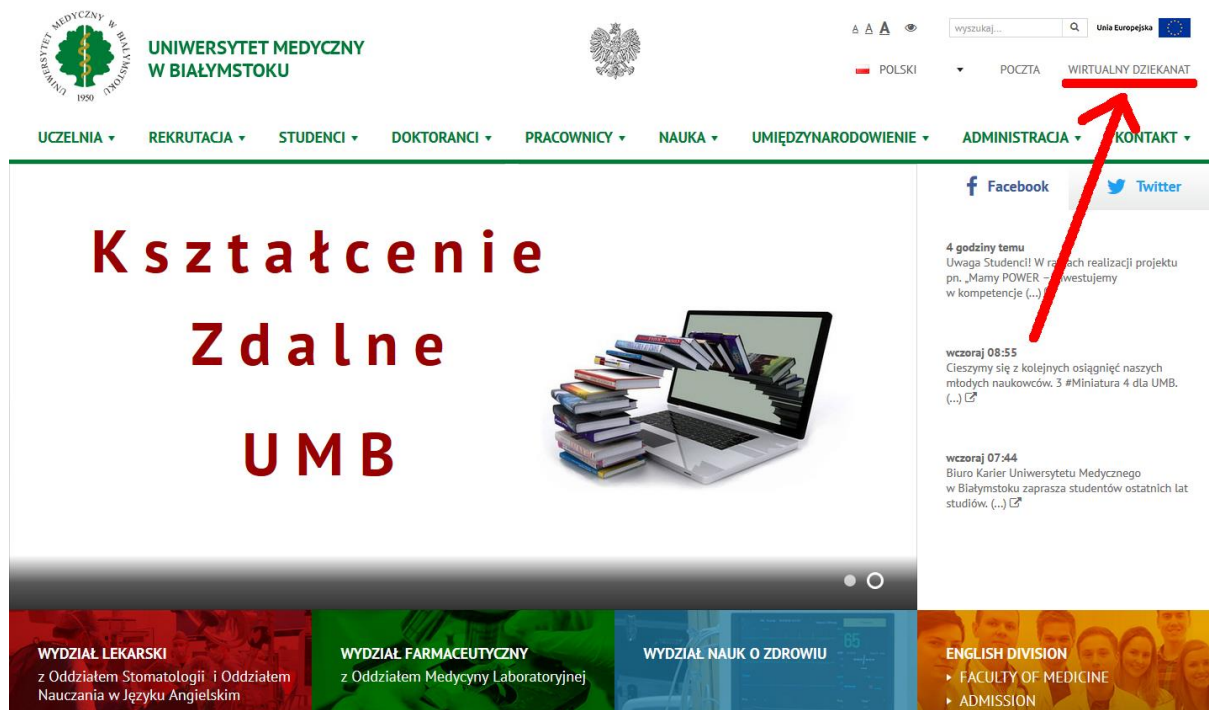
UNIWERSYTET MEDYCZNY W BIAŁYMSTOKU 1950

UNIWERSYTET MEDYCZNY W BIAŁYMSTOKU

A A A

wyszukaj...

Unia Europejska

POLSKI

POCZTA

WIRTUALNY DZIEKANAT

UCZELNIA ▾ REKRUTACJA ▾ STUDENCI ▾ DOKTORANCI ▾ PRACOWNICY ▾ NAUKA ▾ UMIĘDZYNARODOWIENIE ▾ ADMINISTRACJA ▾ KONTAKT ▾

Kształcenie Zdalne UMB

Facebook

Twitter

4 godziny temu
Uwaga Studenci! W ra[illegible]ach realizacji projektu pn. „Mamy POWER – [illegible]westujemy w kompetencje (...)

wczoraj 08:55
Cieszymy się z kolejnych osiągnięć naszych młodych naukowców. 3 #Miniatura 4 dla UMB. (...)

wczoraj 07:44
Biuro Karier Uniwersytetu Medycznego w Białymstoku zaprasza studentów ostatnich lat studiów. (...)

WYDZIAŁ LEKARSKI
z Oddziałem Stomatologii i Oddziałem Nauczania w Języku Angielskim

WYDZIAŁ FARMACEUTYCZNY
z Oddziałem Medycyny Laboratoryjnej

WYDZIAŁ NAUK O ZDROWIU

ENGLISH DIVISION
▸ FACULTY OF MEDICINE
▸ ADMISSION